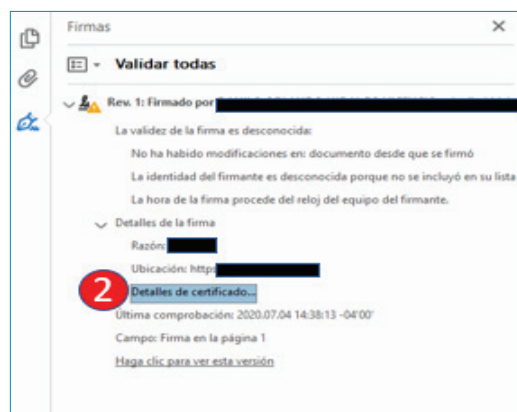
Firmas

×

Validar todas

Rev. 1: Firmado por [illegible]

La validez de la firma es desconocida:

No ha habido modificaciones en: documento desde que se firmó

La identidad del firmante es desconocida porque no se incluyó en su lista

La hora de la firma procede del reloj del equipo del firmante.

Detalles de la firma

Razón: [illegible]

Ubicación: http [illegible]

2

Detalles de certificado...

Última comprobación: 2020.07.04 14:38:13 -04'00'

Campo: Firma en la página 1

Haga clic para ver esta versión